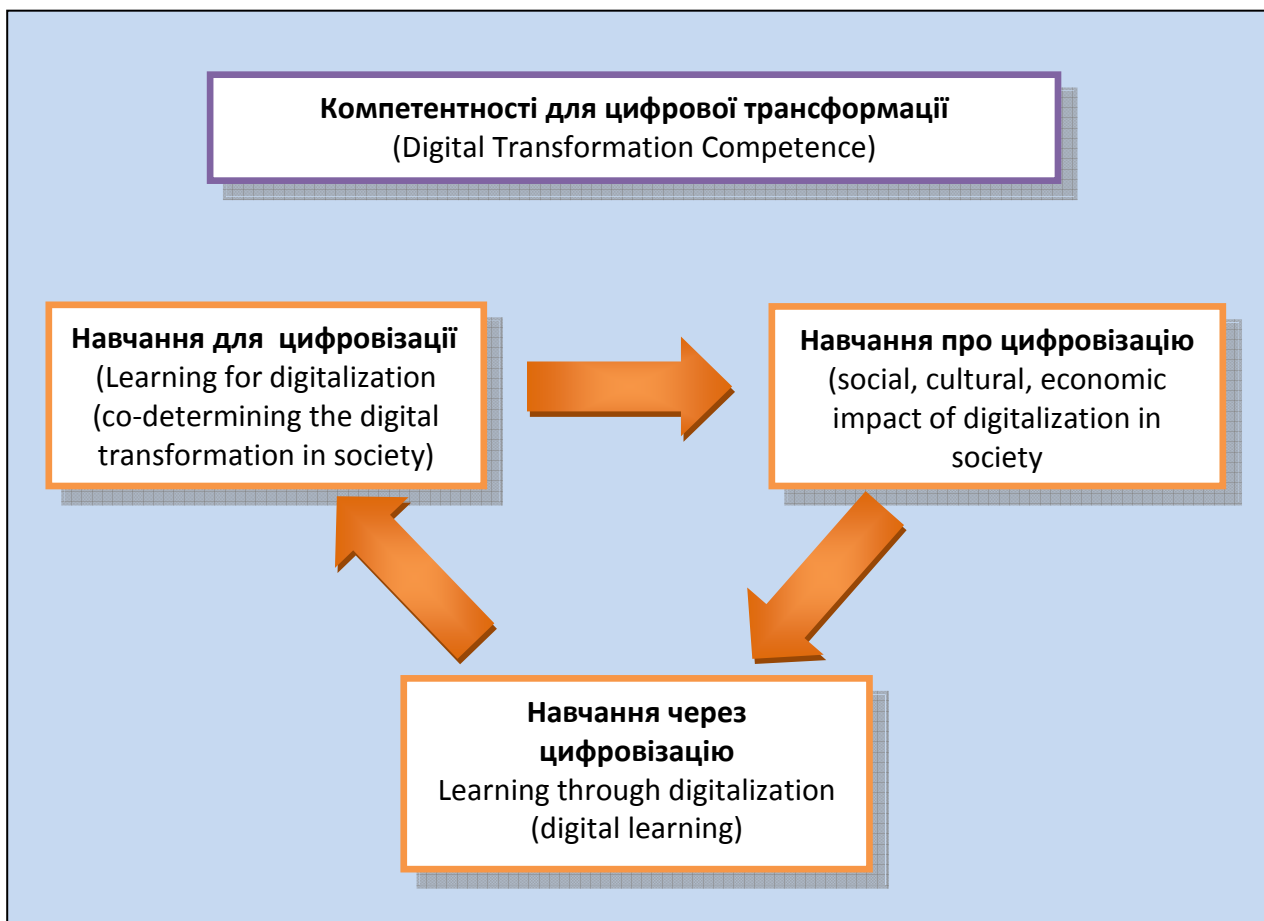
**Компетентності для цифрової трансформації**
(Digital Transformation Competence)

**Навчання для цифровізації**
(Learning for digitalization (co-determining the digital transformation in society)

**Навчання про цифровізацію**
(social, cultural, economic impact of digitalization in society

**Навчання через цифровізацію**
Learning through digitalization (digital learning)